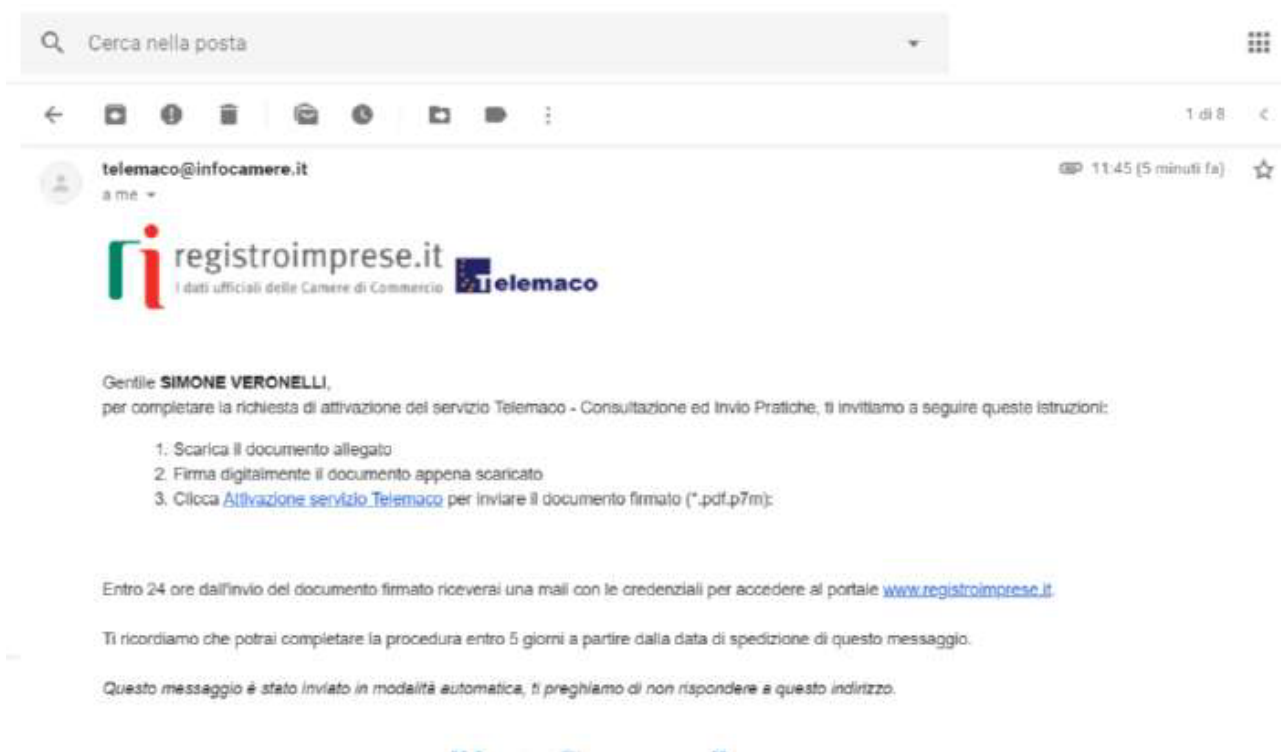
Cerca nella posta

1 di 8

telemaco@infocamere.it
a me

11:45 (5 minuti fa)

registroimprese.it
I dati ufficiali delle Camere di Commercio

Telemaco

Gentile **SIMONE VERONELLI**,
per completare la richiesta di attivazione del servizio Telemaco - Consultazione ed Invio Pratiche, ti invitiamo a seguire queste istruzioni:

1. Scarica il documento allegato
2. Firma digitalmente il documento appena scaricato
3. Clicca Attivazione servizio Telemaco per inviare il documento firmato (*.pdf.p7m):

Entro 24 ore dall'invio del documento firmato riceverai una mail con le credenziali per accedere al portale www.registroimprese.it.

Ti ricordiamo che potrai completare la procedura entro 5 giorni a partire dalla data di spedizione di questo messaggio.

*Questo messaggio è stato inviato in modalità automatica, ti preghiamo di non rispondere a questo indirizzo.*

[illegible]